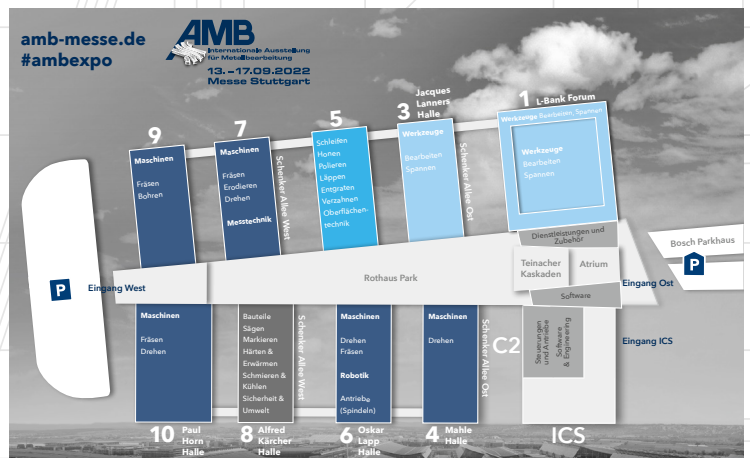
amb-messe.de
#ambexpo

AMB
Internationale Ausstellung für Metallbearbeitung
13.–17.09.2022
Messe Stuttgart

9
Maschinen
Fräsen
Bohren

7
Maschinen
Fräsen
Erodieren
Drehen
Messtechnik

Schenker Allee West

5
Schleifen
Honen
Polieren
Läppen
Entgraten
Verzahnen
Oberflächentechnik

3
Jacques Lanners Halle
Werkzeuge
Bearbeiten
Spannen

Schenker Allee Ost

1
L-Bank Forum
Werkzeuge Bearbeiten, Spannen
Werkzeuge
Bearbeiten
Spannen

Dienstleistungen und Zubehör

Bosch Parkhaus

P
Eingang West

Rothaus Park

Teinacher Kaskaden
Atrium
Software
P
Eingang Ost

Eingang ICS

Maschinen
Fräsen
Drehen

Bauteile
Sägen
Markieren
Härten & Erwärmen
Schmieren & Kühlen
Sicherheit & Umwelt

Schenker Allee West

Maschinen
Drehen
Fräsen
Robotik
Antriebe (Spindeln)

Maschinen
Drehen

Schenker Allee Ost

C2
Steuerungen und Antriebe
Software & Engineering

10
Paul Horn Halle

8
Alfred Kärcher Halle

6
Oskar Lapp Halle

4
Mahle Halle

ICS